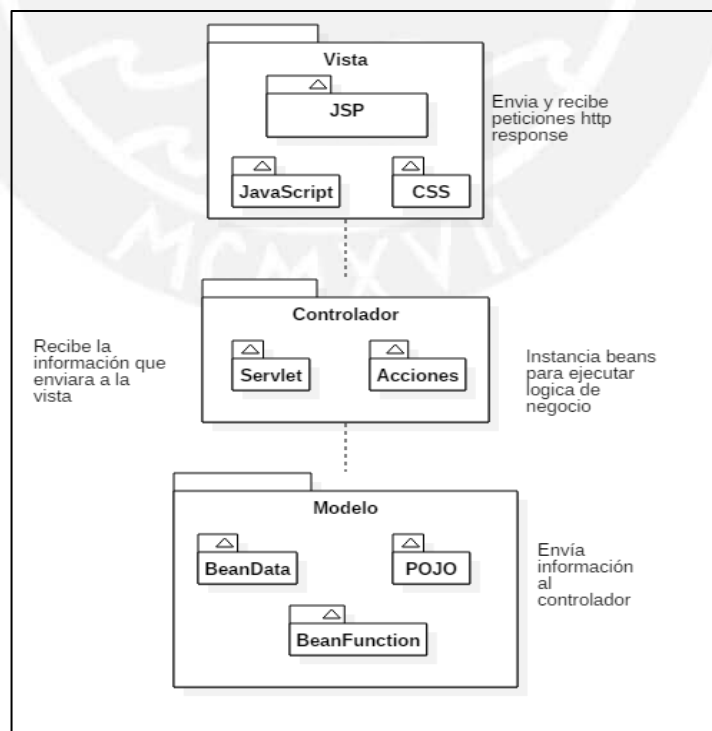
Vista

JSP

JavaScript

CSS

Envia y recibe peticiones http response

Controlador

Servlet

Acciones

Recibe la información que enviara a la vista

Instancia beans para ejecutar logica de negocio

Modelo

BeanData

POJO

BeanFunction

Envía información al controlador

MCMXVII